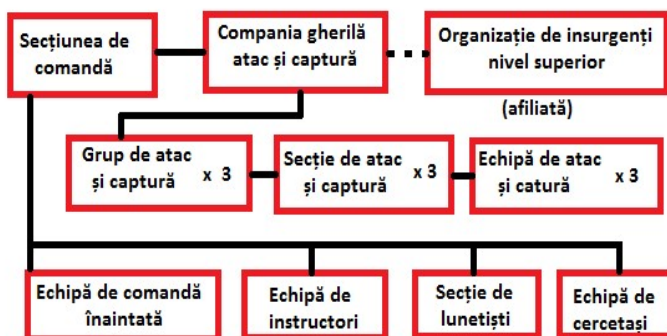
Secțiunea de comandă

Compania gherilă atac și captură

Organizație de insurgenți nivel superior

(afiliată)

Grup de atac și captură x 3

Secție de atac și captură x 3

Echipă de atac și catură x 3

Echipă de comandă înaintată

Echipă de instructori

Secție de lunetiști

Echipă de cercetași